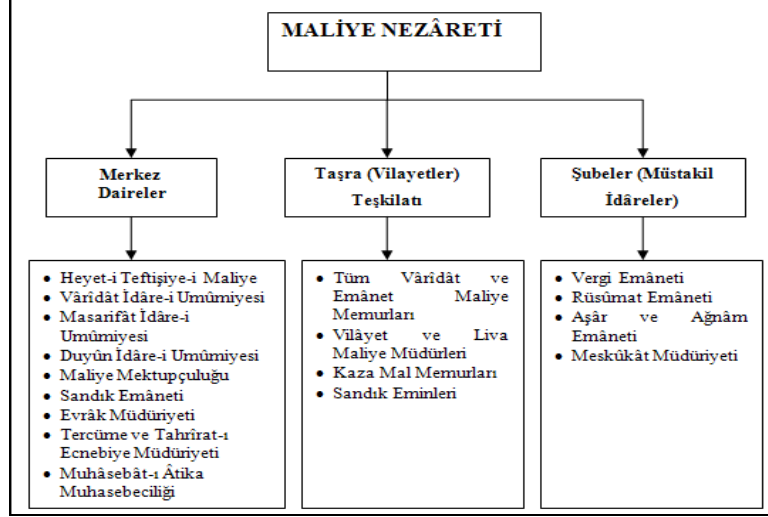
MALİYE NEZÂRETİ

Merkez Daireler

Taşra (Vilayetler) Teşkilatı

Şubeler (Müstakil İdâreler)

- Heyet-i Teftişiye-i Maliye
- Vâridât İdâre-i Umûmiyesi
- Masarifât İdâre-i Umûmiyesi
- Duyûn İdâre-i Umûmiyesi
- Maliye Mektupçuluğu
- Sandık Emâneti
- Evrâk Müdüriyeti
- Tercüme ve Tahrîrat-ı Ecnebiye Müdüriyeti
- Muhâsebât-ı Âtika Muhasebeciliği

- Tüm Vâridât ve Emânet Maliye Memurları
- Vilâyet ve Liva Maliye Müdürleri
- Kaza Mal Memurları
- Sandık Eminleri

- Vergi Emâneti
- Rüsûmat Emâneti
- Aşâr ve Ağnâm Emâneti
- Meskûkât Müdüriyeti